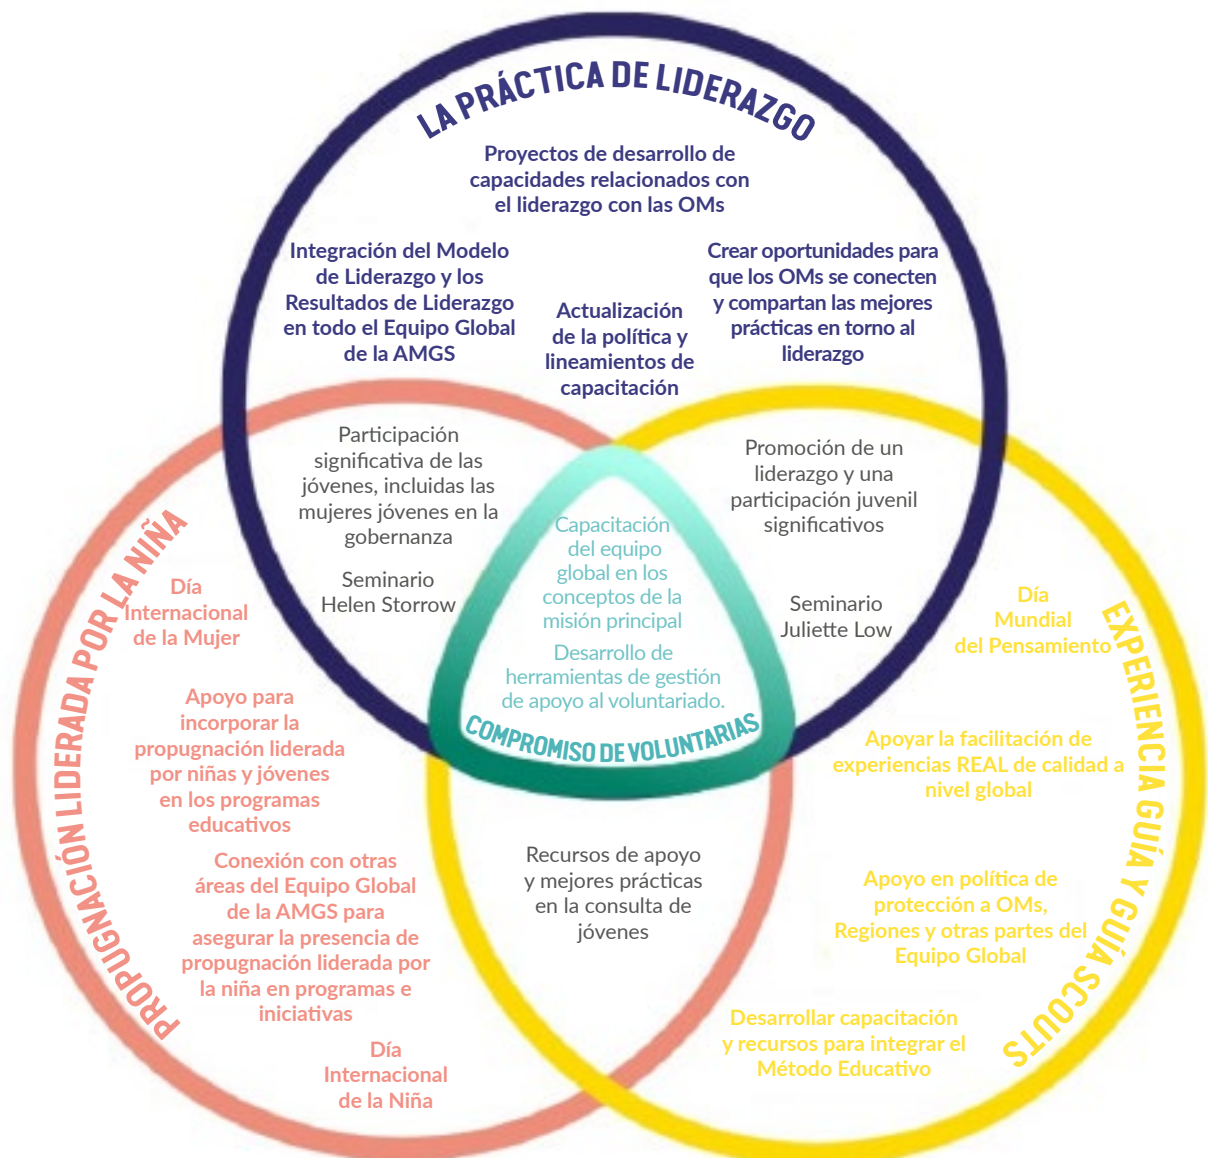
LA PRÁCTICA DE LIDERAZGO

Proyectos de desarrollo de capacidades relacionados con el liderazgo con las OMs

Integración del Modelo de Liderazgo y los Resultados de Liderazgo en todo el Equipo Global de la AMGS

Actualización de la política y lineamientos de capacitación

Crear oportunidades para que los OMs se conecten y compartan las mejores prácticas en torno al liderazgo

Participación significativa de las jóvenes, incluidas las mujeres jóvenes en la gobernanza

Seminario Helen Storrow

Promoción de un liderazgo y una participación juvenil significativos

Seminario Juliette Low

Capacitación del equipo global en los conceptos de la misión principal

Desarrollo de herramientas de gestión de apoyo al voluntariado.

COMPROMISO DE VOLUNTARIAS

PROPUGNACIÓN LIDERADA POR LA NIÑA

Día Internacional de la Mujer

Apoyo para incorporar la propugnación liderada por niñas y jóvenes en los programas educativos

Conexión con otras áreas del Equipo Global de la AMGS para asegurar la presencia de propugnación liderada por la niña en programas e iniciativas

Día Internacional de la Niña

Recursos de apoyo y mejores prácticas en la consulta de jóvenes

EXPERIENCIA GUÍA Y GUÍA SCOUTS

Día Mundial del Pensamiento

Apoyar la facilitación de experiencias REAL de calidad a nivel global

Apoyo en política de protección a OMs, Regiones y otras partes del Equipo Global

Desarrollar capacitación y recursos para integrar el Método Educativo